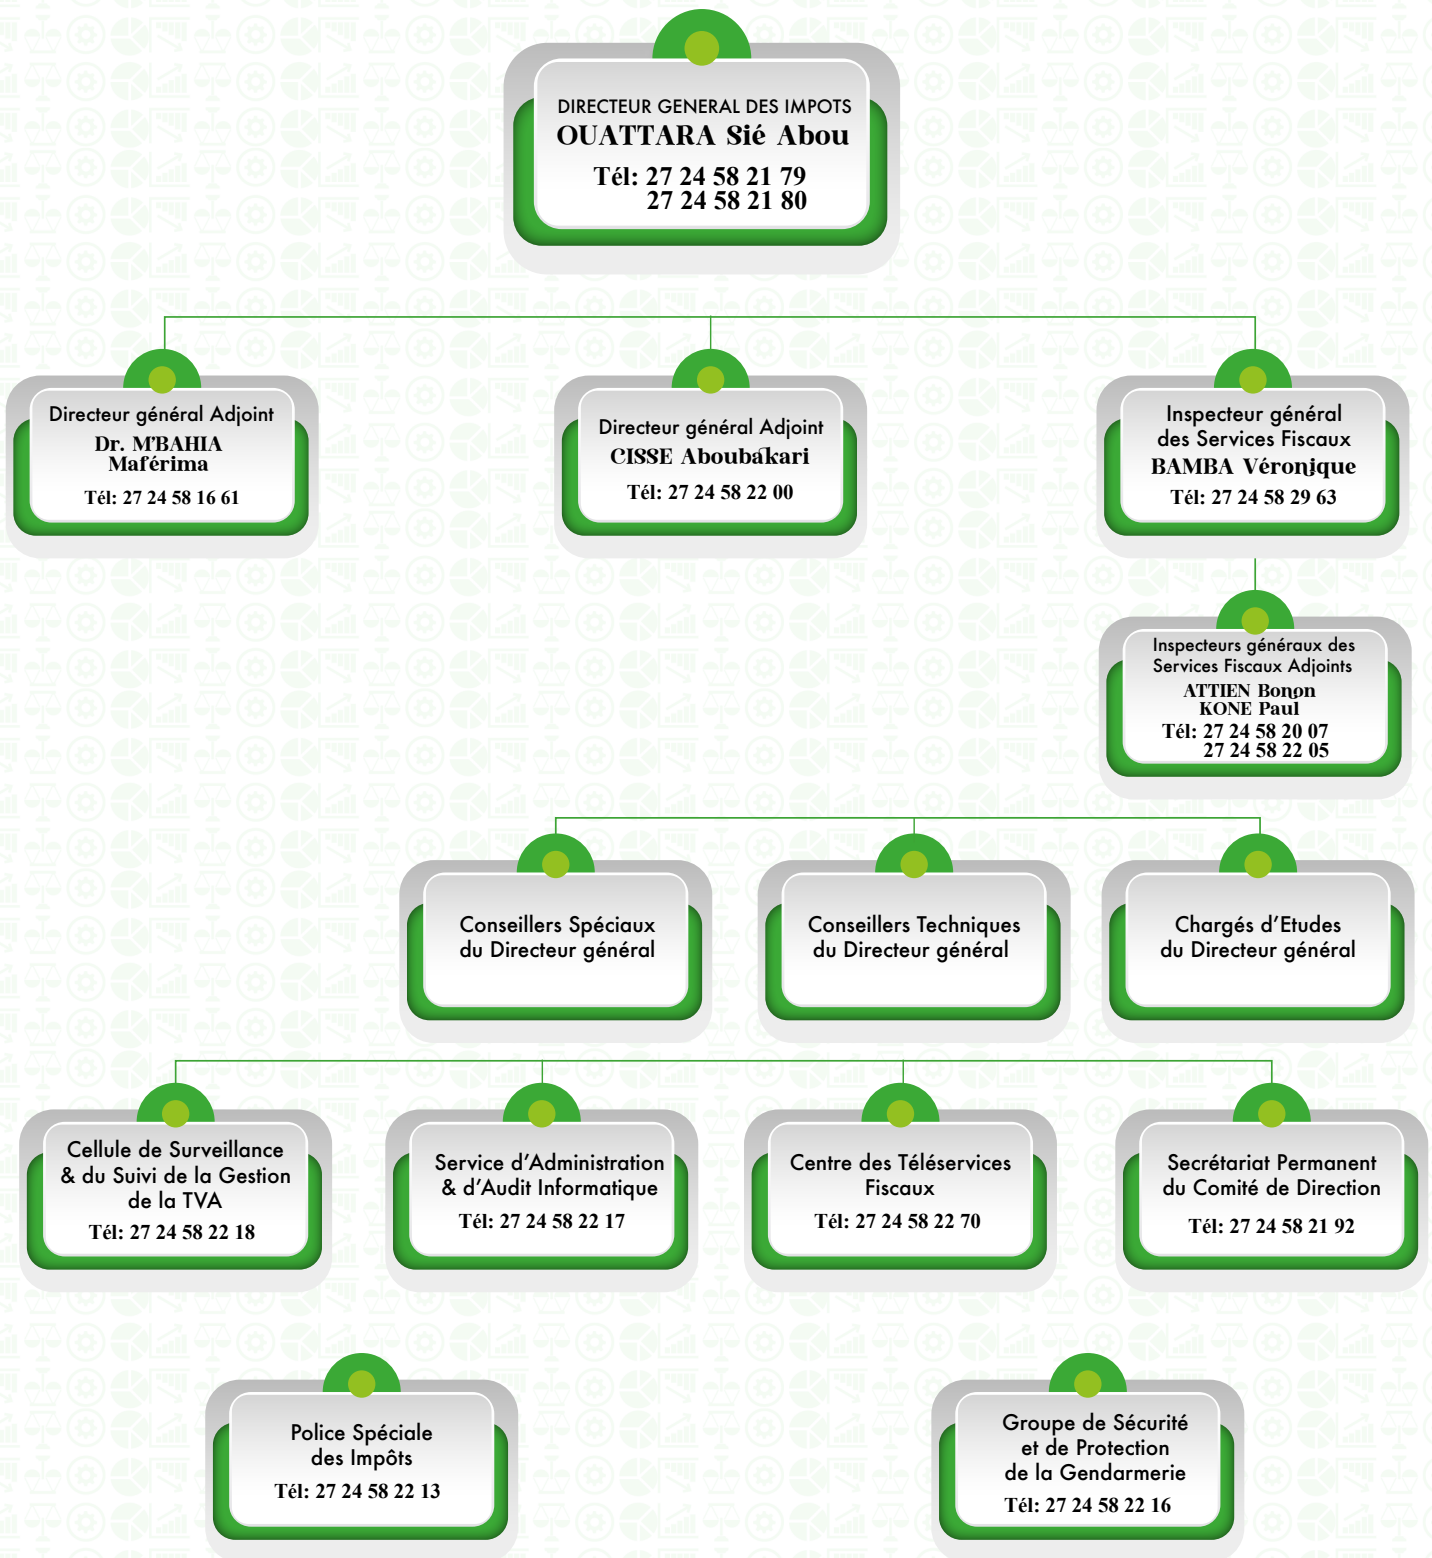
DIRECTEUR GENERAL DES IMPOTS
OUATTARA Sié Abou
Tél: 27 24 58 21 79
27 24 58 21 80

Directeur général Adjoint
Dr. M'BAHIA Maférima
Tél: 27 24 58 16 61

Directeur général Adjoint
CISSE Aboubakari
Tél: 27 24 58 22 00

Inspecteur général des Services Fiscaux
BAMBA Véronique
Tél: 27 24 58 29 63

Inspecteurs généraux des Services Fiscaux Adjoints
ATTIEN Bonon
KONE Paul
Tél: 27 24 58 20 07
27 24 58 22 05

Conseillers Spéciaux du Directeur général

Conseillers Techniques du Directeur général

Chargés d'Etudes du Directeur général

Cellule de Surveillance & du Suivi de la Gestion de la TVA
Tél: 27 24 58 22 18

Service d'Administration & d'Audit Informatique
Tél: 27 24 58 22 17

Centre des Téléservices Fiscaux
Tél: 27 24 58 22 70

Secrétariat Permanent du Comité de Direction
Tél: 27 24 58 21 92

Police Spéciale des Impôts
Tél: 27 24 58 22 13

Groupe de Sécurité et de Protection de la Gendarmerie
Tél: 27 24 58 22 16